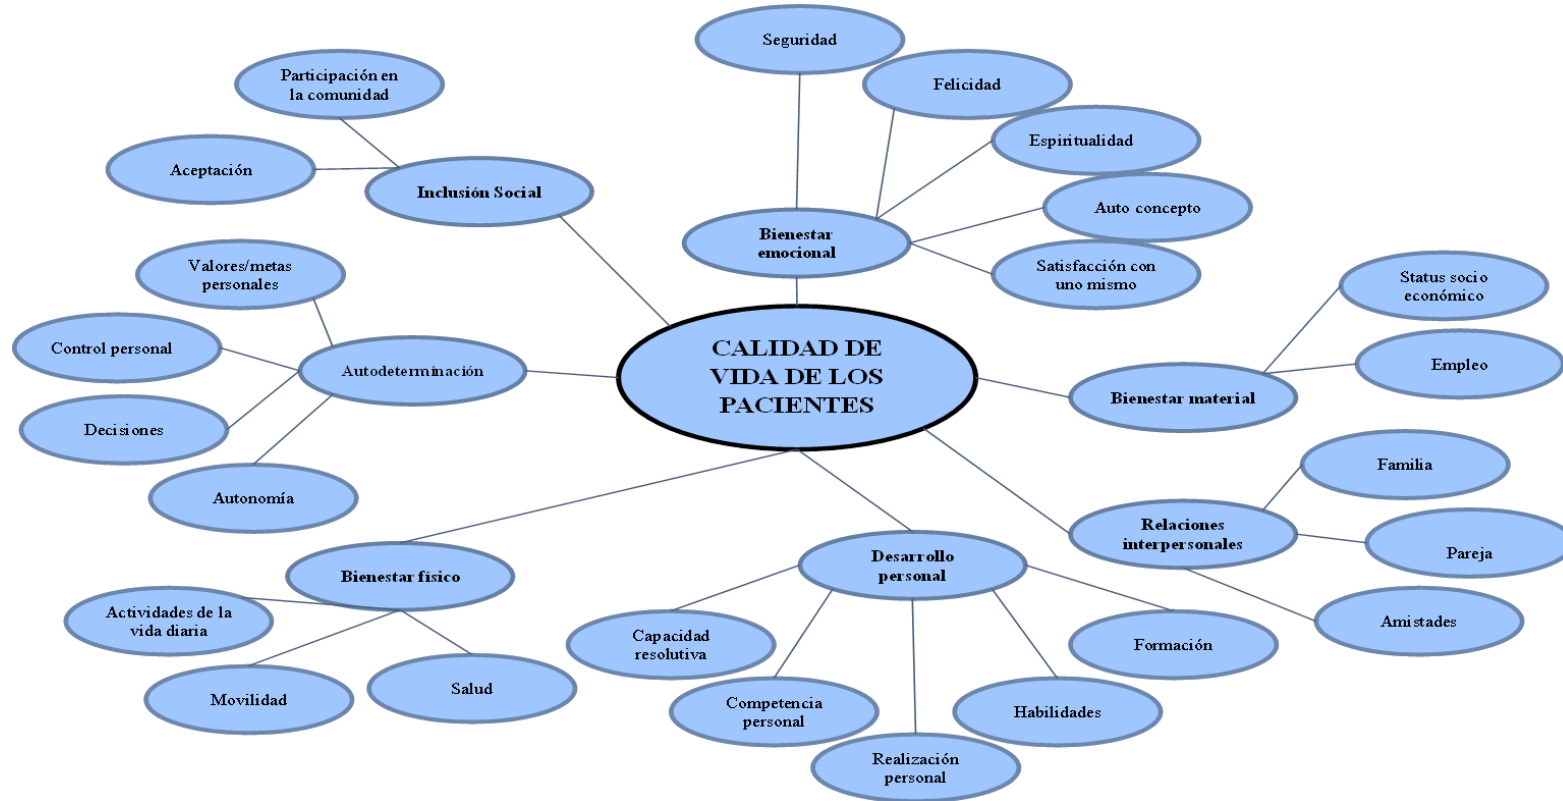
CALIDAD DE VIDA DE LOS PACIENTES

Bienestar emocional
Seguridad
Felicidad
Espiritualidad
Auto concepto
Satisfacción con uno mismo

Inclusión Social
Participación en la comunidad
Aceptación

Autodeterminación
Valores/metas personales
Control personal
Decisiones
Autonomía

Bienestar material
Status socio económico
Empleo

Relaciones interpersonales
Familia
Pareja
Amistades

Desarrollo personal
Capacidad resolutiva
Competencia personal
Realización personal
Habilidades
Formación

Bienestar físico
Actividades de la vida diaria
Movilidad
Salud